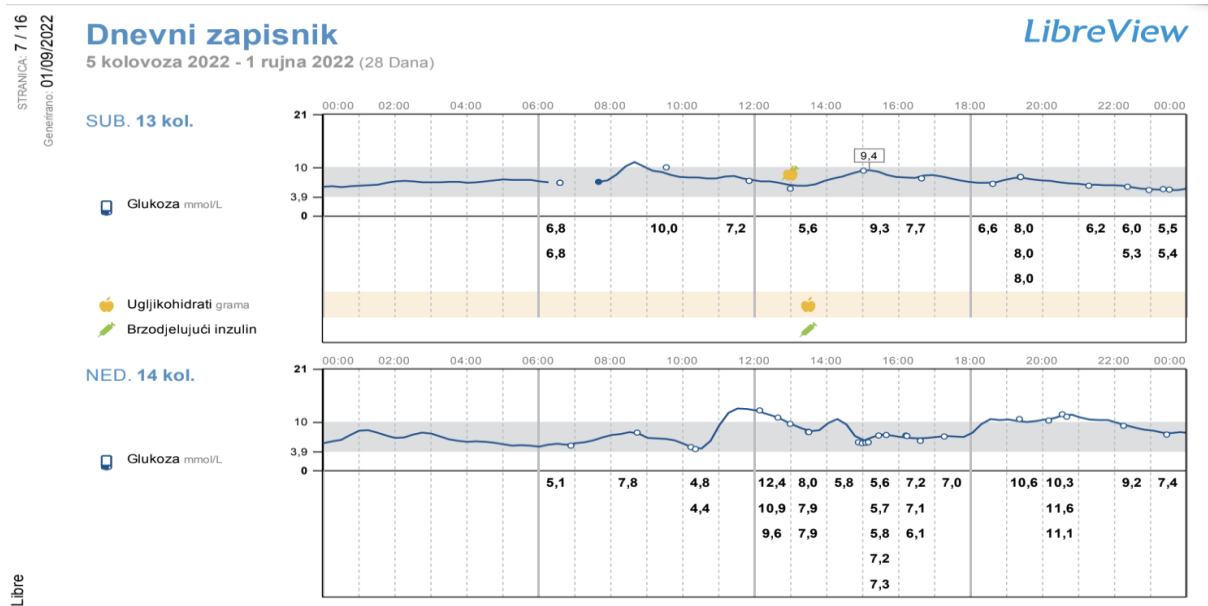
STRANICA: 7 / 16
Generirano: 01/09/2022

Dnevni zapisnik
5 kolovoza 2022 - 1 rujna 2022 (28 Dana)

LibreView

SUB. 13 kol.

00:00 02:00 04:00 06:00 08:00 10:00 12:00 14:00 16:00 18:00 20:00 22:00 00:00

21
10
3,9
0

9,4

Glukoza mmol/L

6,8 10,0 7,2 5,6 9,3 7,7 6,6 8,0 6,2 6,0 5,5
6,8 8,0 5,3 5,4
8,0

Ugljikohidrati grama
Brzodjelujući inzulin

NED. 14 kol.

00:00 02:00 04:00 06:00 08:00 10:00 12:00 14:00 16:00 18:00 20:00 22:00 00:00

21
10
3,9
0

Glukoza mmol/L

5,1 7,8 4,8 12,4 8,0 5,8 5,6 7,2 7,0 10,6 10,3 9,2 7,4
4,4 10,9 7,9 5,7 7,1 11,6
9,6 7,9 5,8 6,1 11,1
7,2
7,3

Libre